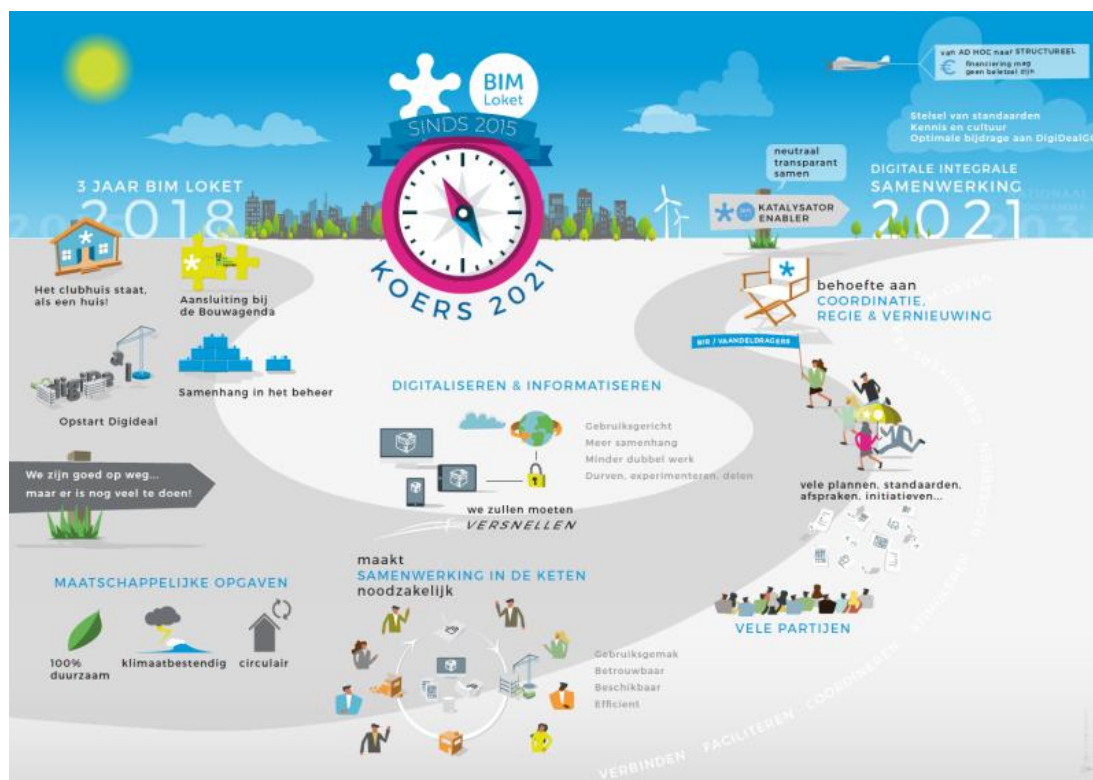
BIM Loket

SINDS 2015

KOERS 2021

van AD HOC naar STRUCTUREEL

financiering mag geen beletsel zijn

Stelsel van standaarden
Kennis en cultuur
Optimale bijdrage aan DigiDealGO

3 JAAR BIM LOKET

2018

neutraal
transparant
samen

KATALYSATOR
ENABLER

DIGITALE INTEGRALE SAMENWERKING

2021

Het clubhuis staat, als een huis!

Aansluiting bij de Bouwagenda

Samenhang in het beheer

Opstart Digideal

We zijn goed op weg... maar er is nog veel te doen!

behoefte aan
COORDINATIE, REGIE & VERNIEUWING

BIR / VAANDELDRAGERS

DIGITALISEREN & INFORMATISEREN

Gebruiksgericht
Meer samenhang
Minder dubbel werk
Durven, experimenteren, delen

we zullen moeten
VERSNELLEN

vele plannen, standaarden, afspraken, initiatieven...

VELE PARTIJEN

MAATSCHAPPELIJKE OPGAVEN

100% duurzaam

klimaatbestendig

circulair

maakt
SAMENWERKING IN DE KETEN
noodzakelijk

Gebruiksgemak
Betrouwbaar
Beschikbaar
Efficient

VERBINDEN
FACILITEREN
COORDINEREN
STIMULEREN
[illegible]